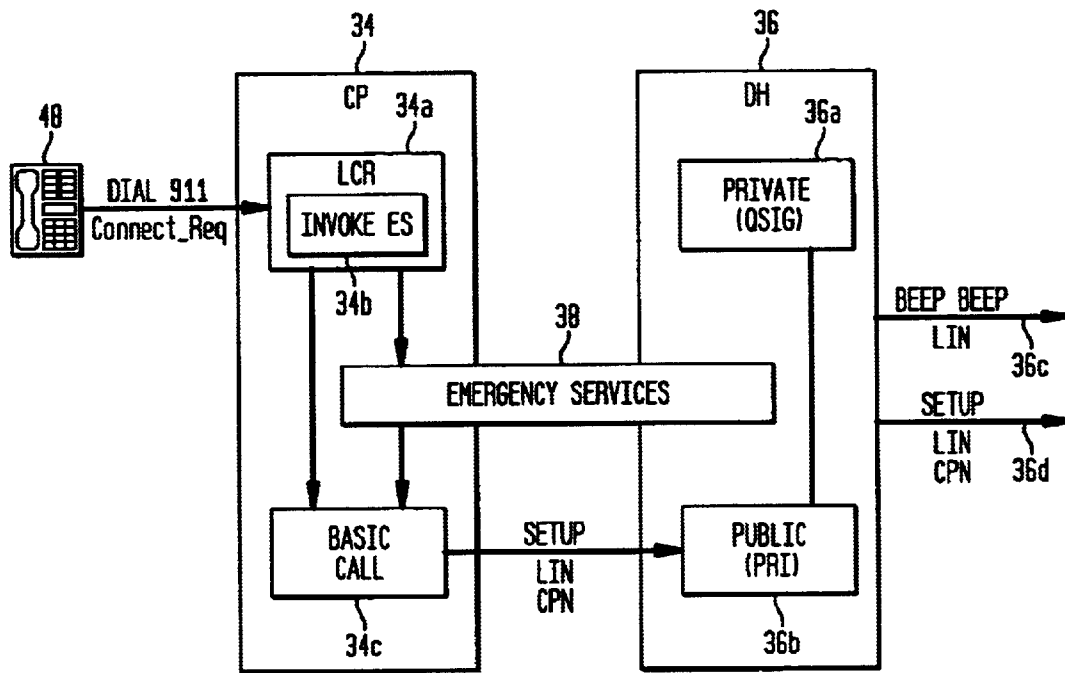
34

36

40

CP

34a

DH

36a

LCR

DIAL 911

Connect_Req

INVOKE ES

PRIVATE (QSIG)

34b

BEEP BEEP

LIN

36c

38

EMERGENCY SERVICES

SETUP

LIN

CPN

36d

BASIC CALL

SETUP

LIN

CPN

PUBLIC (PRI)

34c

36b